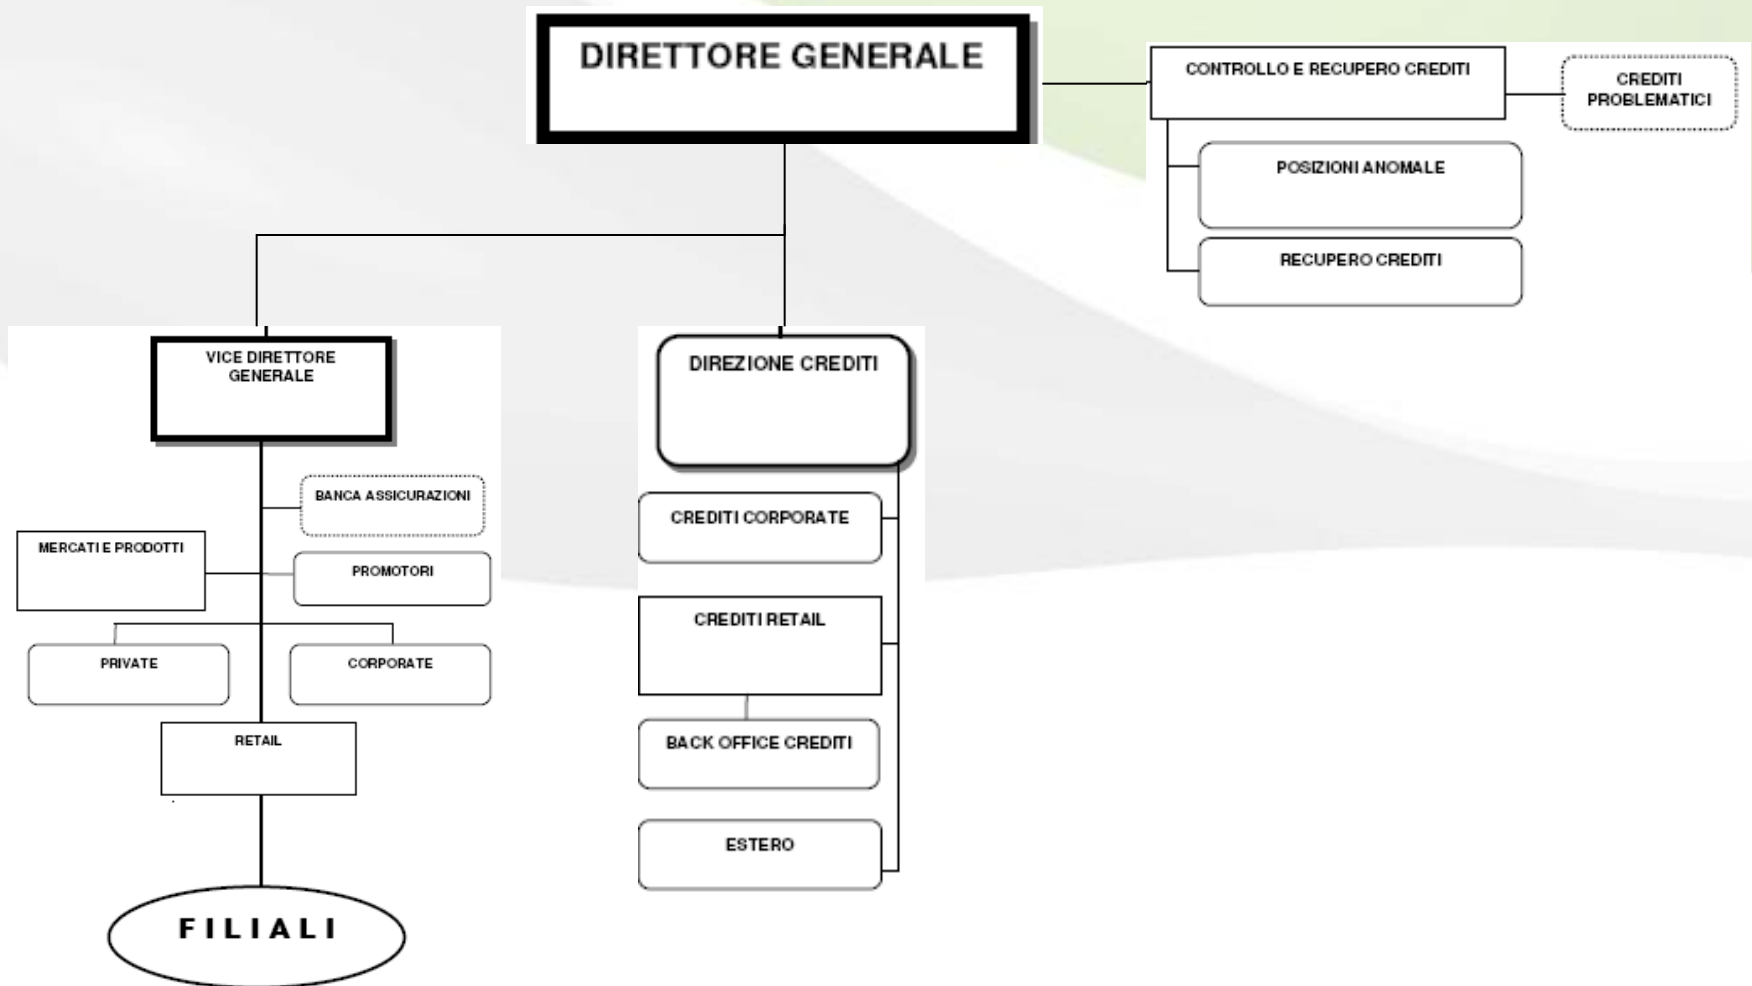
DIRETTORE GENERALE

CONTROLLO E RECUPERO CREDITI

CREDITI PROBLEMATICI

POSIZIONI ANOMALE

RECUPERO CREDITI

VICE DIRETTORE GENERALE

BANCA ASSICURAZIONI

MERCATI E PRODOTTI

PROMOTORI

PRIVATE

CORPORATE

RETAIL

FILIALI

DIREZIONE CREDITI

CREDITI CORPORATE

CREDITI RETAIL

BACK OFFICE CREDITI

ESTERO